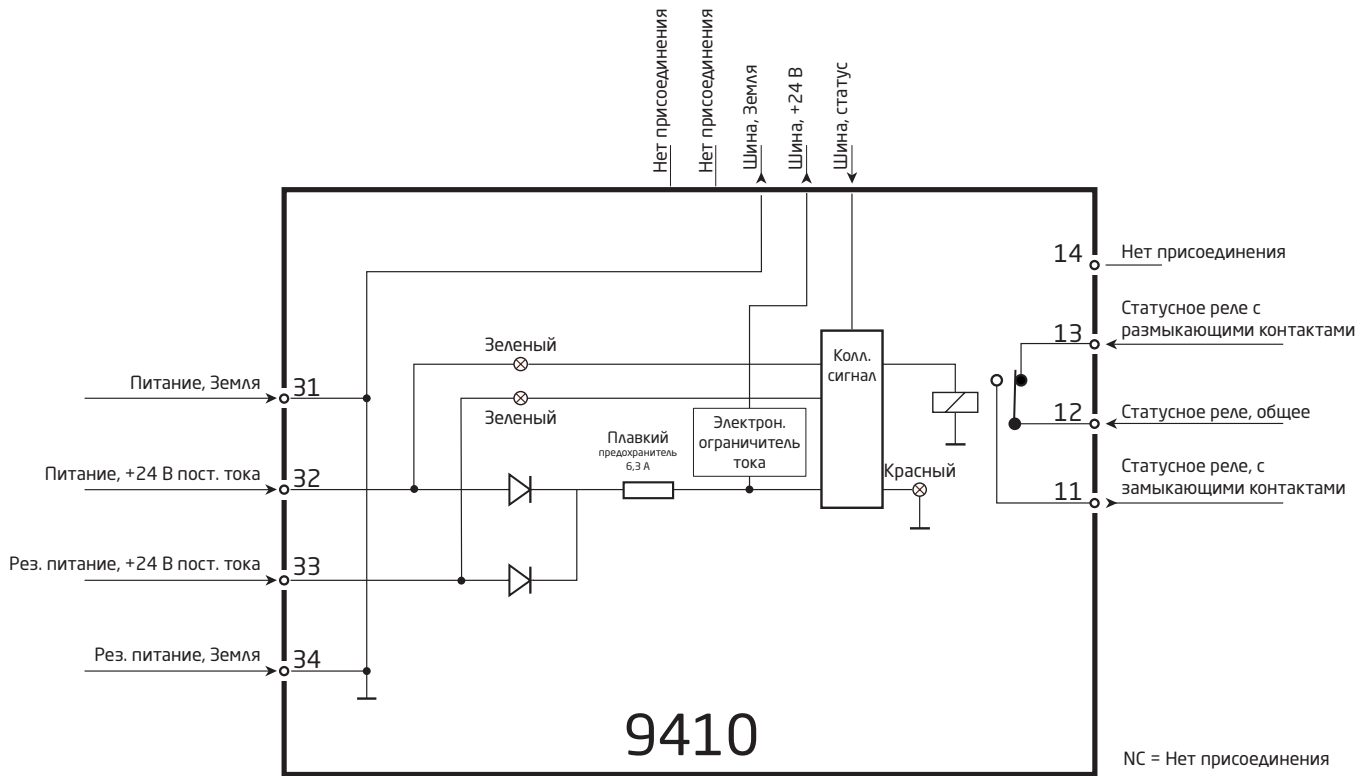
Нет присоединения
Нет присоединения
Шина, Земля
Шина, +24 В
Шина, статус

14 Нет присоединения
Статусное реле с размыкающими контактами
13
12 Статусное реле, общее
Статусное реле, с замыкающими контактами
11

Питание, Земля 31
Питание, +24 В пост. тока 32
Рез. питание, +24 В пост. тока 33
Рез. питание, Земля 34

Зеленый
Зеленый
Колл. сигнал
Электрон. ограничитель тока
Плавкий предохранитель 6,3 А
Красный

9410

NC = Нет присоединения